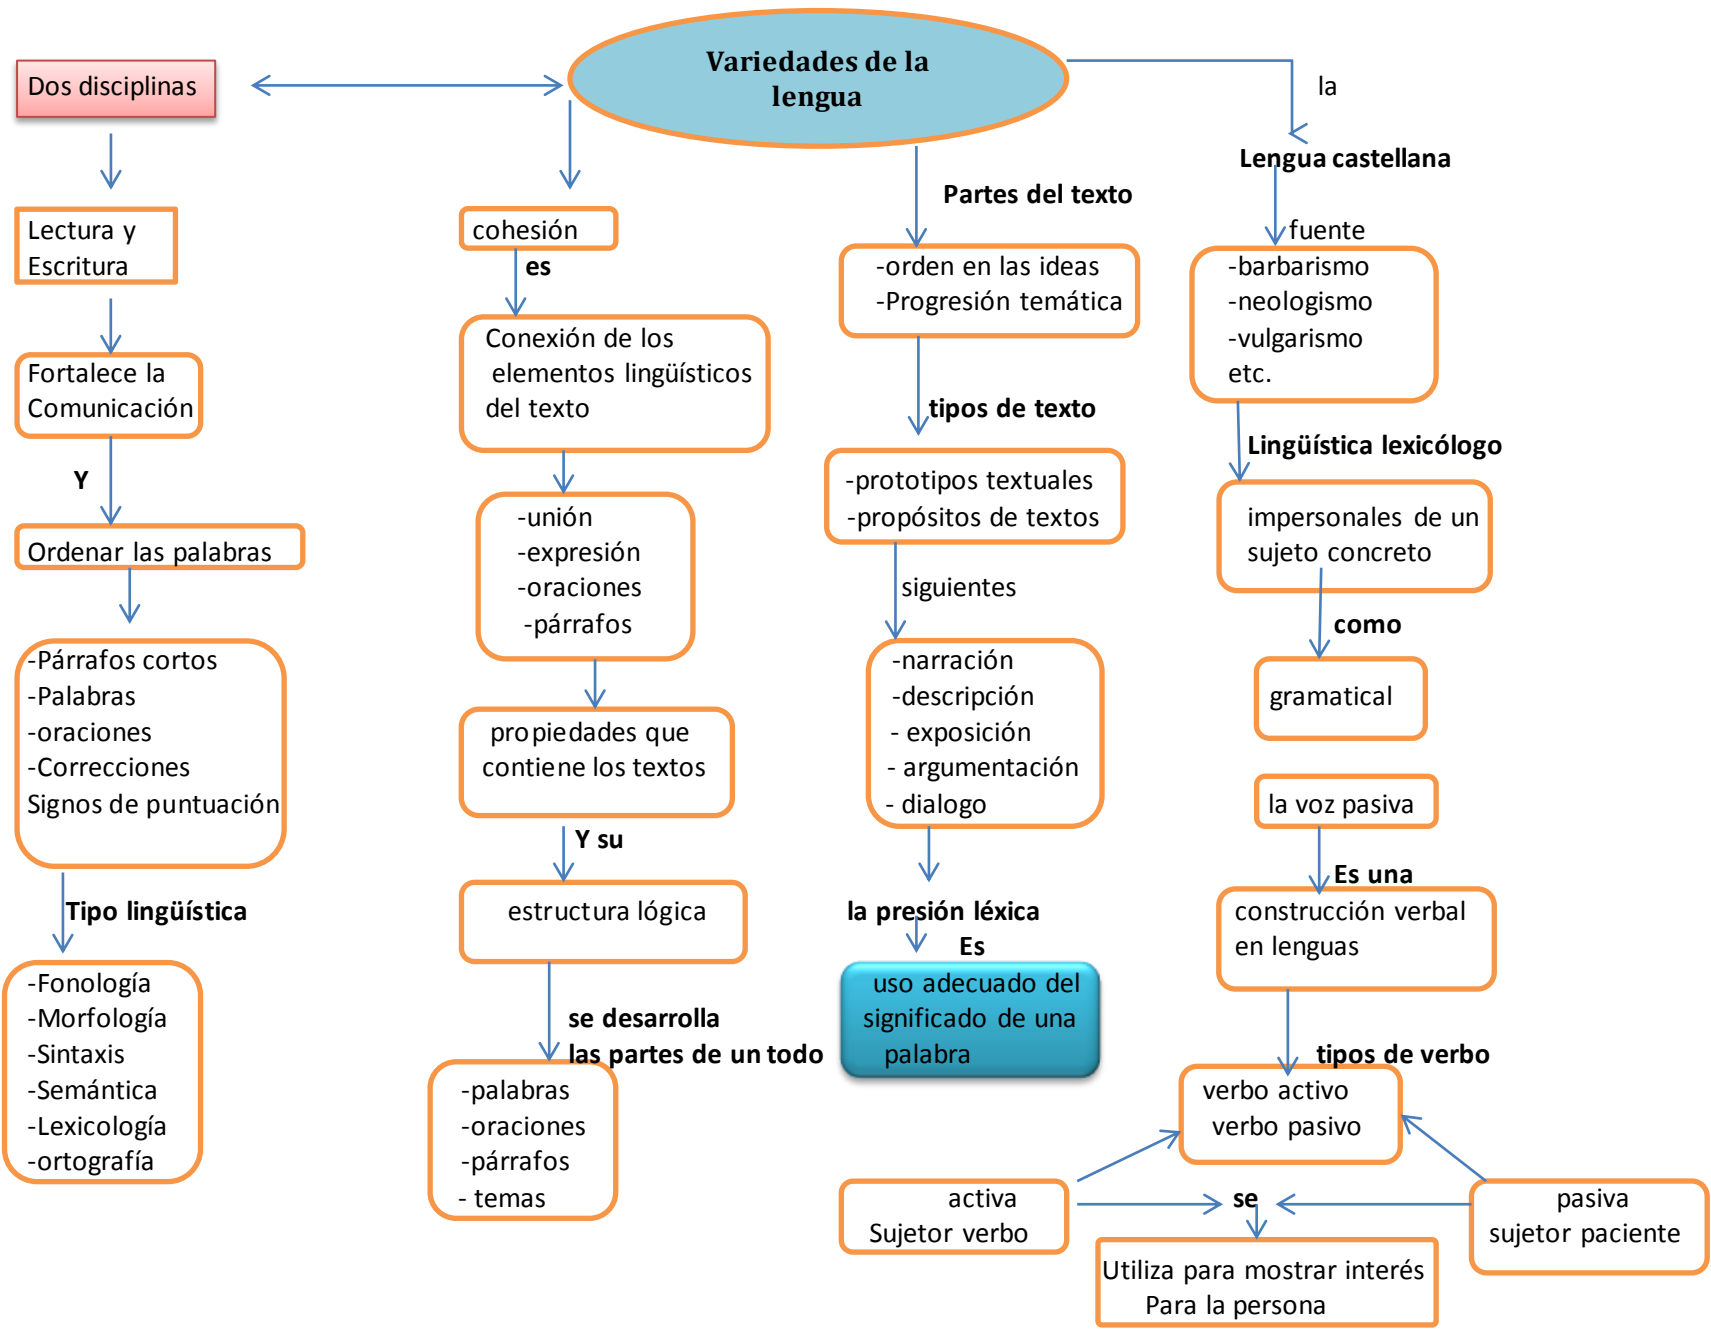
Variedades de la lengua

Dos disciplinas

Lectura y Escritura

Fortalece la Comunicación

Y

Ordenar las palabras

-Párrafos cortos
-Palabras
-oraciones
-Correcciones
Signos de puntuación

Tipo lingüística

-Fonología
-Morfología
-Sintaxis
-Semántica
-Lexicología
-ortografía

cohesión

es

Conexión de los elementos lingüísticos del texto

-unión
-expresión
-oraciones
-párrafos

propiedades que contiene los textos

Y su

estructura lógica

se desarrolla
las partes de un todo

-palabras
-oraciones
-párrafos
- temas

Partes del texto

-orden en las ideas
-Progresión temática

tipos de texto

-prototipos textuales
-propósitos de textos

siguientes

-narración
-descripción
- exposición
- argumentación
- dialogo

la presión léxica

Es

uso adecuado del significado de una palabra

la

Lengua castellana

fuente

-barbarismo
-neologismo
-vulgarismo
etc.

Lingüística lexicólogo

impersonales de un sujeto concreto

como

gramatical

la voz pasiva

Es una

construcción verbal en lenguas

tipos de verbo

verbo activo
verbo pasivo

activa
Sujetor verbo

se

pasiva
sujetor paciente

Utiliza para mostrar interés
Para la persona